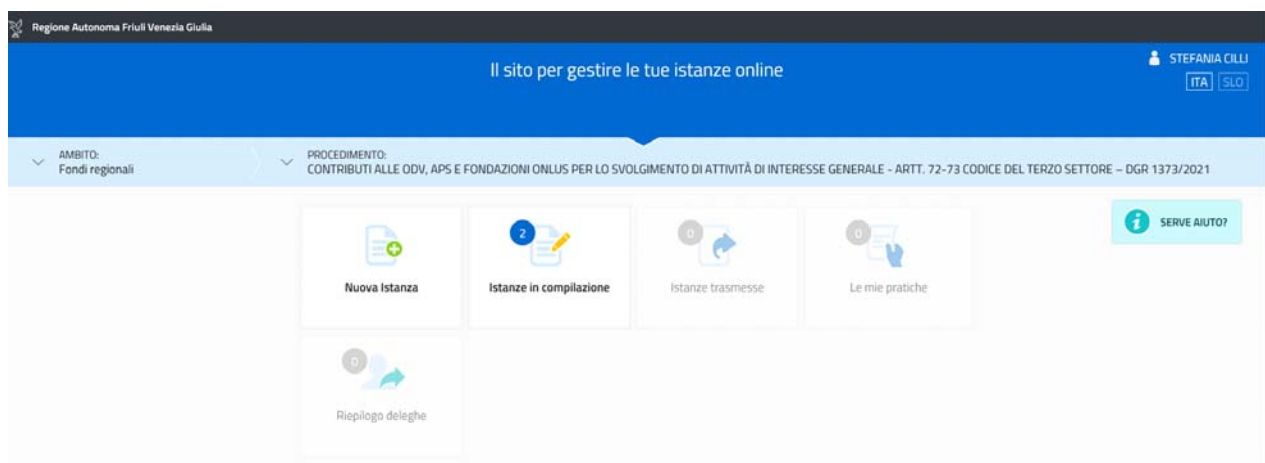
Regione Autonoma Friuli Venezia Giulia

Il sito per gestire le tue istanze online

STEFANIA CILLI
ITA SLO

AMBITO:
Fondi regionali

PROCEDIMENTO:
CONTRIBUTI ALLE ODV, APS E FONDAZIONI ONLUS PER LO SVOLGIMENTO DI ATTIVITÀ DI INTERESSE GENERALE - ARTT. 72-73 CODICE DEL TERZO SETTORE – DGR 1373/2021

SERVE AIUTO?

Nuova Istanza

2
Istanze in compilazione

0
Istanze trasmesse

0
Le mie pratiche

0
Riepilogo deleghe